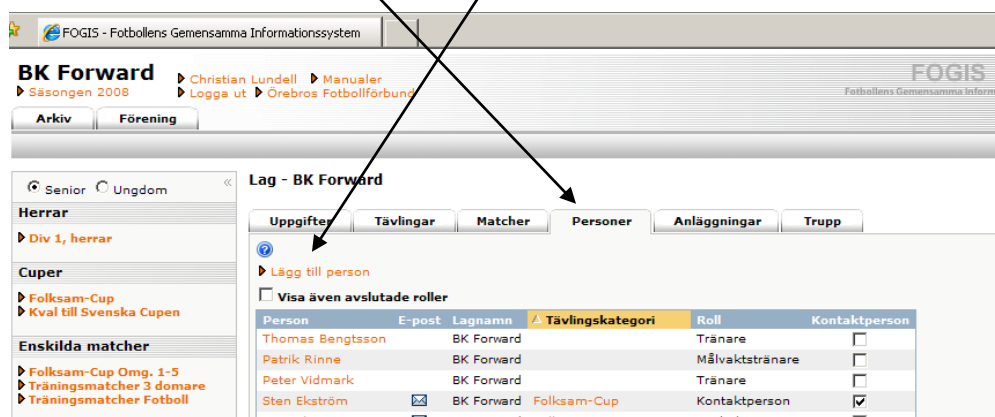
FOGIS - Fotbollens Gemensamma Informationssystem

BK Forward
Säsongen 2008
Christian Lundell
Manualer
Logga ut
Örebros Fotbollförbund

FOGIS
Fotbollens Gemensamma Inform

Arkiv
Förening

Senior
Ungdom

Herrar
Div 1, herrar

Cuper
Folksam-Cup
Kval till Svenska Cupen

Enskilda matcher
Folksam-Cup Omg. 1-5
Träningsmatcher 3 domare
Träningsmatcher Fotboll

Lag - BK Forward

Uppgifter
Tävlingar
Matcher
Personer
Anläggningar
Trupp

?
Lägg till person

Visa även avslutade roller

| Person | E-post | Lagnamn | Tävlingskategori | Roll | Kontaktperson |
|---|---|---|---|---|---|
| Thomas Bengtsson | | BK Forward | | Tränare | ☐ |
| Patrik Rinne | | BK Forward | | Målvaktstränare | ☐ |
| Peter Vidmark | | BK Forward | | Tränare | ☐ |
| Sten Ekström | ✉ | BK Forward | Folksam-Cup | Kontaktperson | ☑ |